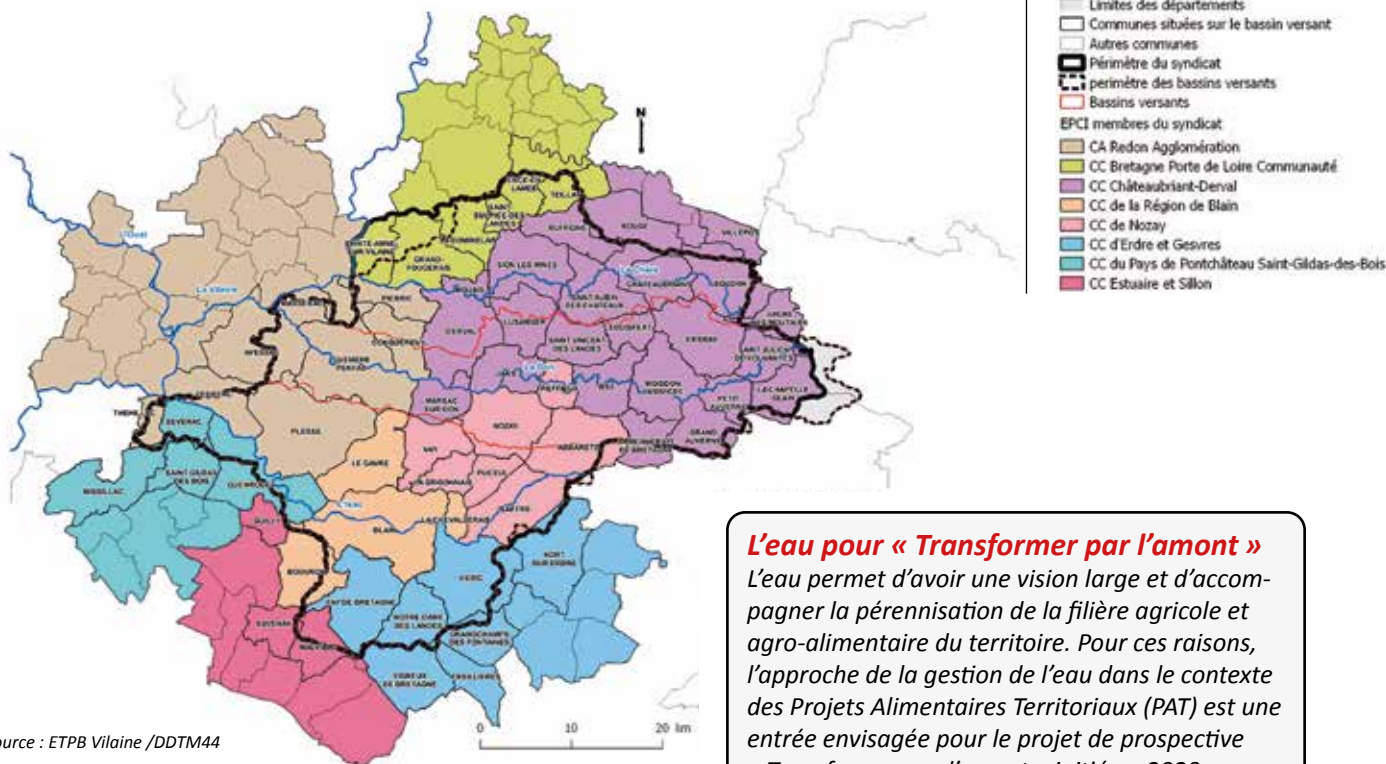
Limites des départements
Communes situées sur le bassin versant
Autres communes
Périmètre du syndicat
perimètre des bassins versants
Bassins versants
EPCI membres du syndicat
CA Redon Agglomération
CC Bretagne Porte de Loire Communauté
CC Châteaubriant-Derval
CC de la Région de Blain
CC de Nozay
CC d'Erdre et Gesvres
CC du Pays de Pontchâteau Saint-Gildas-des-Bois
CC Estuaire et Sillon

N

ource : ETPB Vilaine /DDTM44

0 10 20 km

L'eau pour « Transformer par l'amont »
L'eau permet d'avoir une vision large et d'accompagner la pérennisation de la filière agricole et agro-alimentaire du territoire. Pour ces raisons, l'approche de la gestion de l'eau dans le contexte des Projets Alimentaires Territoriaux (PAT) est une entrée envisagée pour le projet de prospective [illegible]